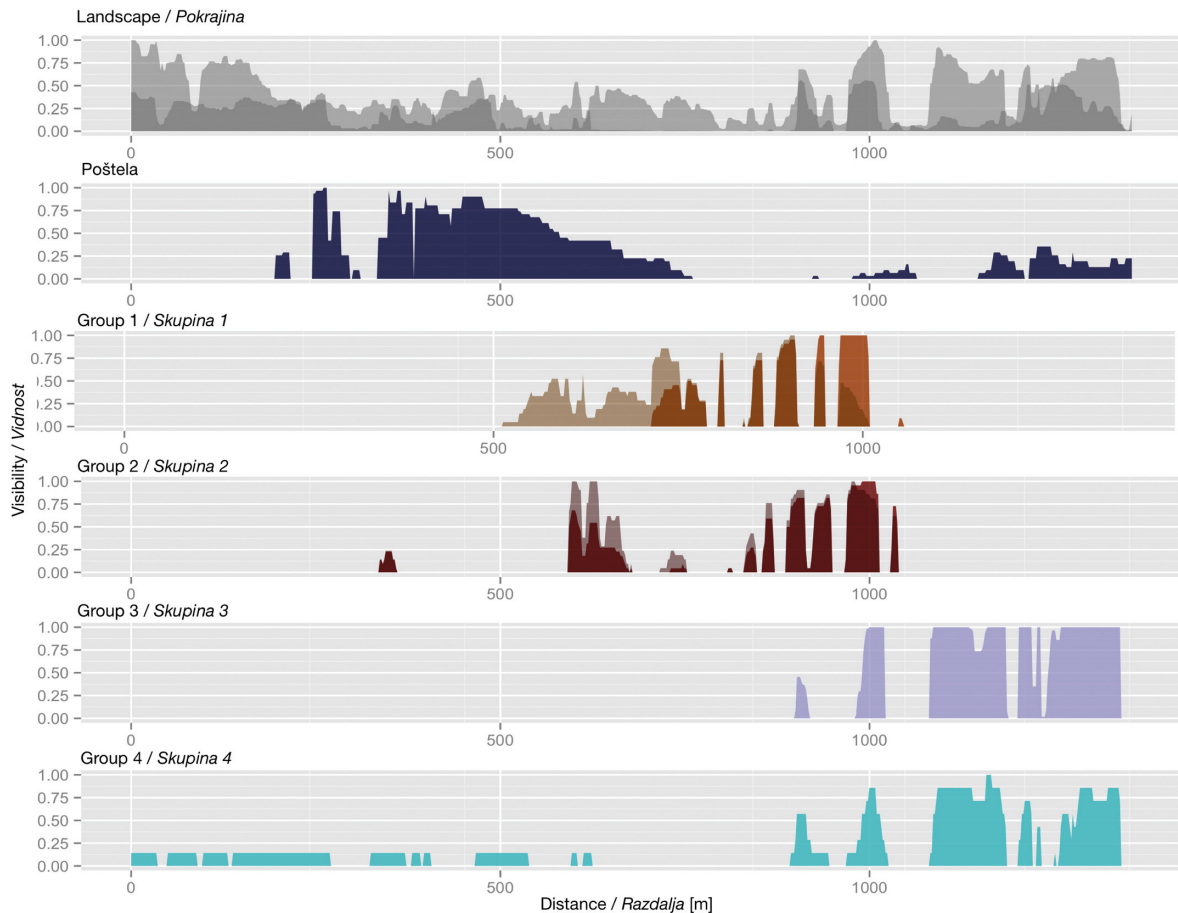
Landscape / *Pokrajina*

1.00
0.75
0.50
0.25
0.00

0 500 1000

Poštela

1.00
0.75
0.50
0.25
0.00

0 500 1000

Group 1 / *Skupina 1*

1.00
0.75
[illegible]0.50
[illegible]0.25
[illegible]0.00

0 500 1000

Group 2 / *Skupina 2*

1.00
0.75
0.50
0.25
0.00

0 500 1000

Group 3 / *Skupina 3*

1.00
0.75
0.50
0.25
0.00

0 500 1000

Group 4 / *Skupina 4*

1.00
0.75
0.50
0.25
0.00

0 500 1000

Visibility / *Vidnost*

Distance / *Razdalja* [m]